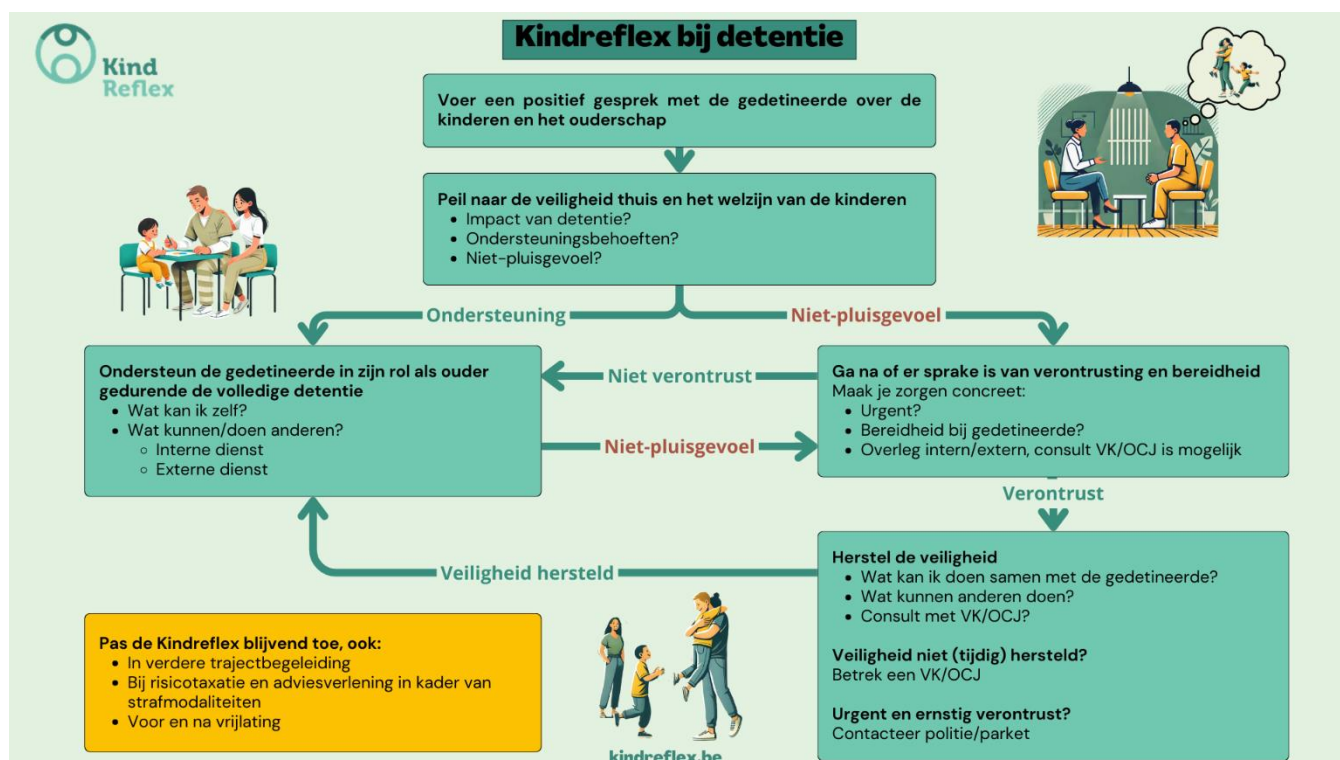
Kind Reflex

Kindreflex bij detentie

Voer een positief gesprek met de gedetineerde over de kinderen en het ouderschap

Peil naar de veiligheid thuis en het welzijn van de kinderen
- Impact van detentie?
- Ondersteuningsbehoeften?
- Niet-pluisgevoel?

Ondersteuning

Niet-pluisgevoel

Ondersteun de gedetineerde in zijn rol als ouder gedurende de volledige detentie
- Wat kan ik zelf?
- Wat kunnen/doen anderen?
  - Interne dienst
  - Externe dienst

Niet verontrust

Niet-pluisgevoel

Ga na of er sprake is van verontrusting en bereidheid
Maak je zorgen concreet:
- Urgent?
- Bereidheid bij gedetineerde?
- Overleg intern/extern, consult VK/OCJ is mogelijk

Verontrust

Veiligheid hersteld

Herstel de veiligheid
- Wat kan ik doen samen met de gedetineerde?
- Wat kunnen anderen doen?
- Consult met VK/OCJ?

Veiligheid niet (tijdig) hersteld?
Betrek een VK/OCJ

Urgent en ernstig verontrust?
Contacteer politie/parket

Pas de Kindreflex blijvend toe, ook:
- In verdere trajectbegeleiding
- Bij risicotaxatie en adviesverlening in kader van strafmodaliteiten
- Voor en na vrijlating

kindreflex.be